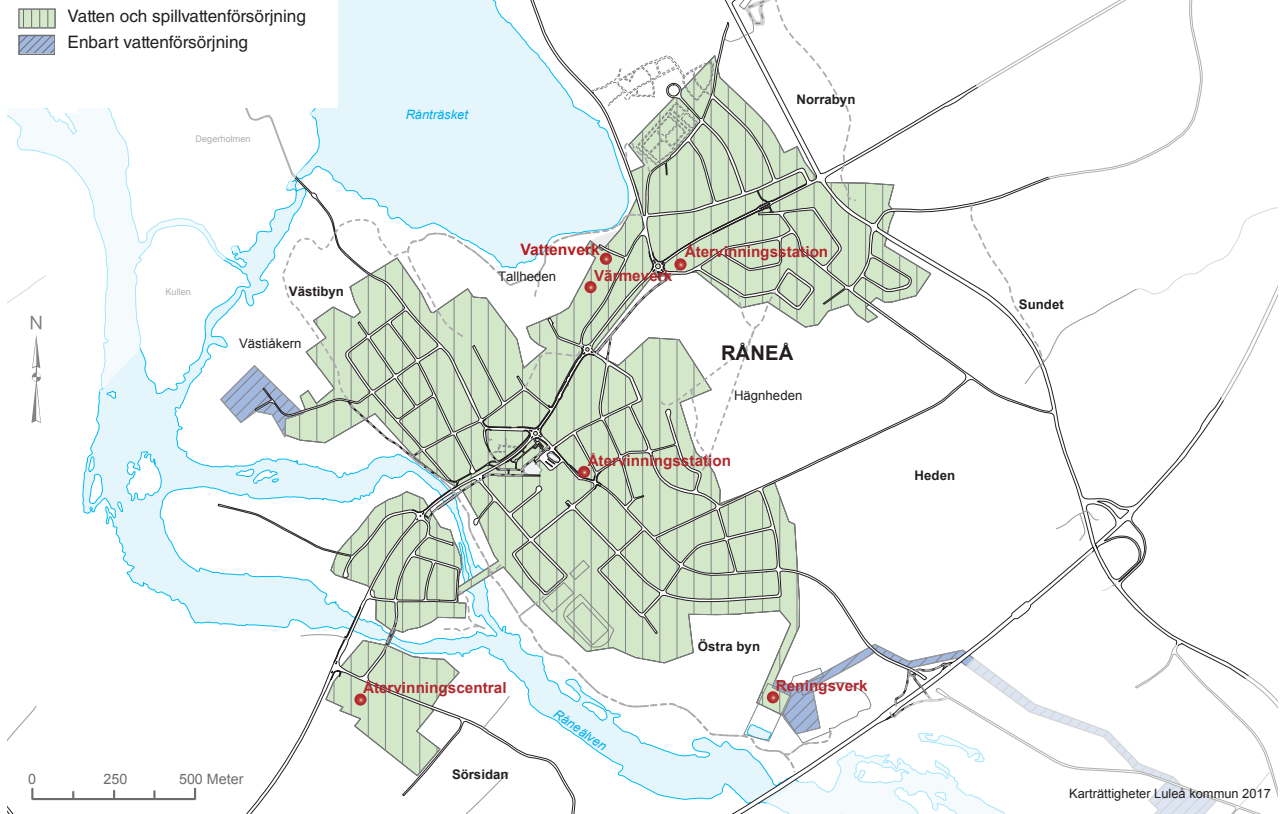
Vatten och spillvattenförsörjning
Enbart vattenförsörjning

Ränträsket
Degerholmen
Norrabyn
Vattenverk
Värmeverk
Återvinningsstation
Tallheden
Västibyn
Kullen
Sundet
N
Västiåkern
RÅNEÅ
Hägnheden
Återvinningsstation
Heden
Östra byn
Reningsverk
Återvinningscentral
Råneälven
0 250 500 Meter
Sörsidan
Karträttigheter Luleå kommun 2017